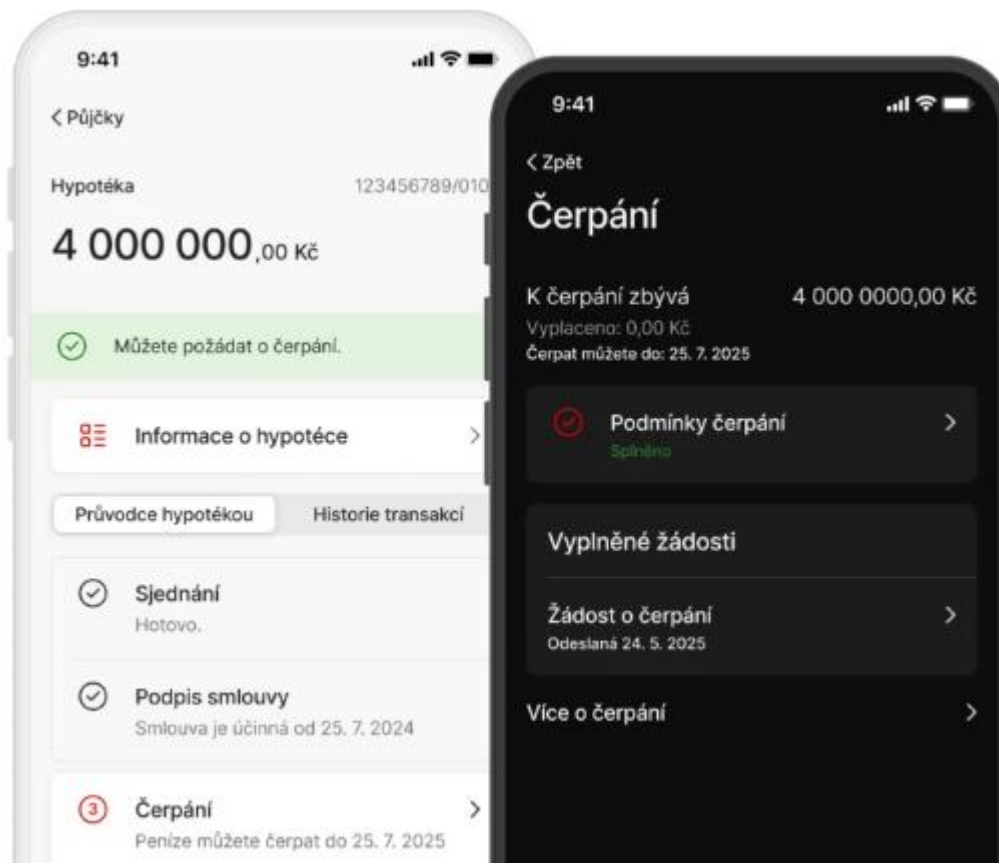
9:41

< Půjčky

Hypotéka

123456789/010

4 000 000,00 Kč

Můžete požádat o čerpání.

Informace o hypotéce

Průvodce hypotékou

Historie transakcí

Sjednání

Hotovo.

Podpis smlouvy

Smlouva je účinná od 25. 7. 2024

3

Čerpání

Peníze můžete čerpat do 25. 7. 2025

9:41

< Zpět

Čerpání

K čerpání zbývá

4 000 0000,00 Kč

Vyplaceno: 0,00 Kč

Čerpat můžete do: 25. 7. 2025

Podmínky čerpání

Splněno

Vyplněné žádosti

Žádost o čerpání

Odeslaná 24. 5. 2025

Více o čerpání